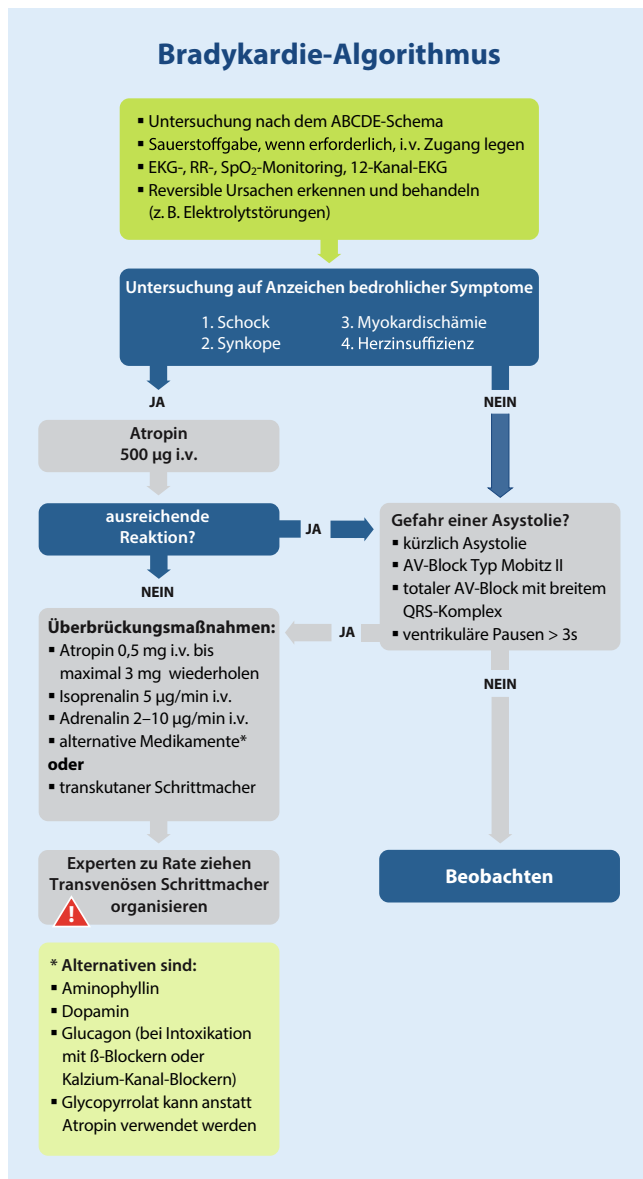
Bradykardie-Algorithmus

▪ Untersuchung nach dem ABCDE-Schema
▪ Sauerstoffgabe, wenn erforderlich, i.v. Zugang legen
▪ EKG-, RR-, SpO$_2$-Monitoring, 12-Kanal-EKG
▪ Reversible Ursachen erkennen und behandeln (z. B. Elektrolytstörungen)

Untersuchung auf Anzeichen bedrohlicher Symptome
1. Schock
2. Synkope
3. Myokardischämie
4. Herzinsuffizienz

JA

NEIN

Atropin
500 µg i.v.

ausreichende Reaktion?

JA

NEIN

Gefahr einer Asystolie?
▪ kürzlich Asystolie
▪ AV-Block Typ Mobitz II
▪ totaler AV-Block mit breitem QRS-Komplex
▪ ventrikuläre Pausen > 3s

JA

Überbrückungsmaßnahmen:
▪ Atropin 0,5 mg i.v. bis maximal 3 mg wiederholen
▪ Isoprenalin 5 µg/min i.v.
▪ Adrenalin 2–10 µg/min i.v.
▪ alternative Medikamente*
oder
▪ transkutaner Schrittmacher

NEIN

Experten zu Rate ziehen
Transvenösen Schrittmacher organisieren

Beobachten

* Alternativen sind:
▪ Aminophyllin
▪ Dopamin
▪ Glucagon (bei Intoxikation mit ß-Blockern oder Kalzium-Kanal-Blockern)
▪ Glycopyrrolat kann anstatt Atropin verwendet werden